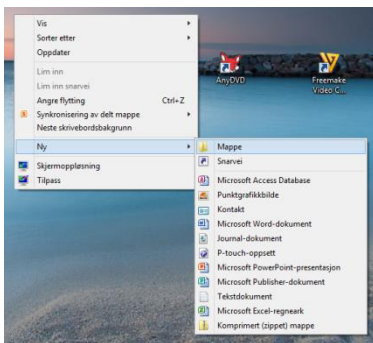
Vis
Sorter etter
Oppdater

Lim inn
Lim inn snarvei
Angre flytting Ctrl+Z
Synkronisering av delt mappe
Neste skrivebordsbakgrunn

Ny

Skjermoppløsning
Tilpass

AnyDVD
Freemake Video C...

Mappe
Snarvei
Microsoft Access Database
Punktgrafikkbilde
Kontakt
Microsoft Word-dokument
Journal-dokument
P-touch-oppsett
Microsoft PowerPoint-presentasjon
Microsoft Publisher-dokument
Tekstdokument
Microsoft Excel-regneark
Komprimert (zippet) mappe